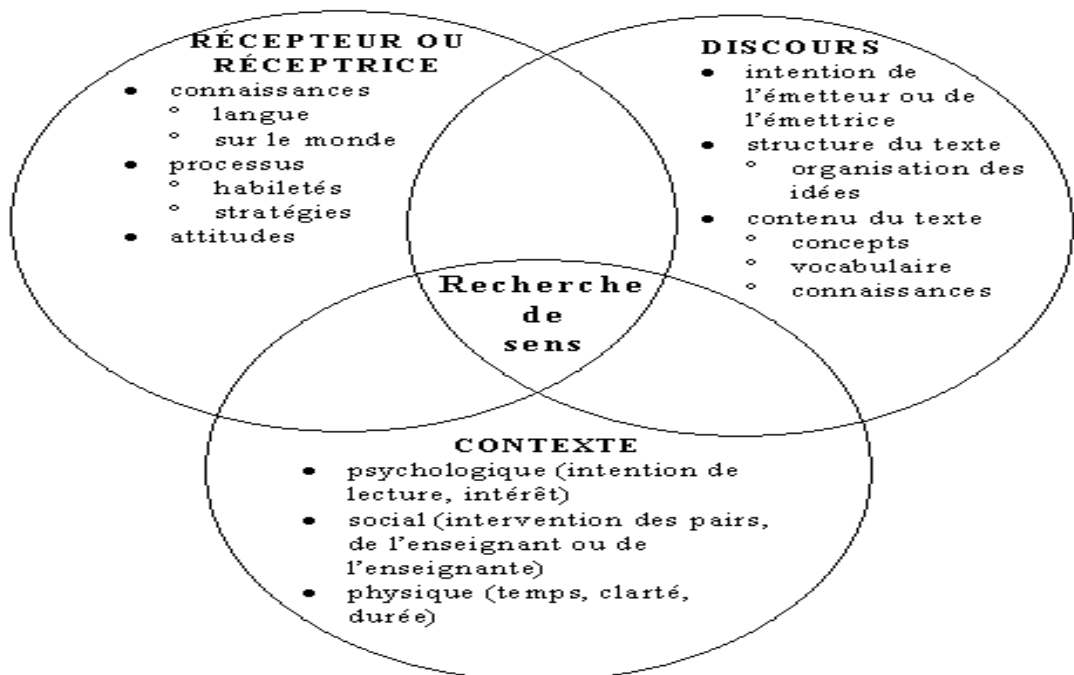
RÉCEPTEUR OU RÉCEPTRICE
- connaissances
  ° langue
  ° sur le monde
- processus
  ° habiletés
  ° stratégies
- attitudes

DISCOURS
- intention de l'émetteur ou de l'émettrice
- structure du texte
  ° organisation des idées
- contenu du texte
  ° concepts
  ° vocabulaire
  ° connaissances

Recherche de sens

CONTEXTE
- psychologique (intention de lecture, intérêt)
- social (intervention des pairs, de l'enseignant ou de l'enseignante)
- physique (temps, clarté, durée)